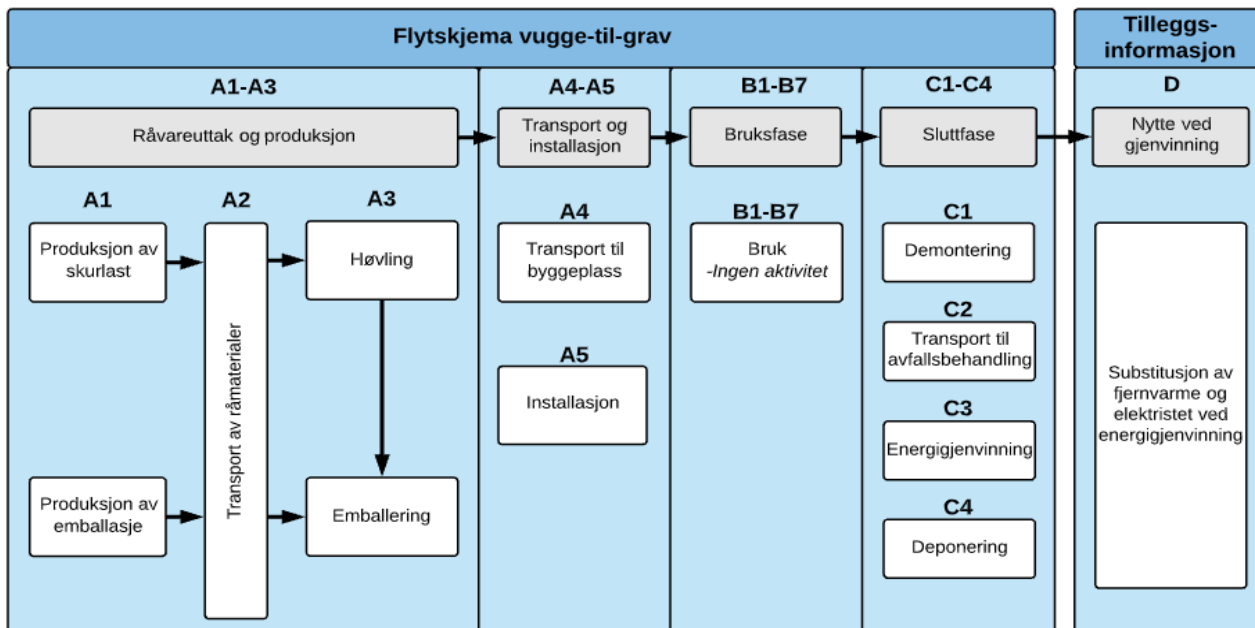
Flytskjema vugge-til-grav

Tilleggs-informasjon

A1-A3

Råvareuttak og produksjon

A1

Produksjon av skurlast

Produksjon av emballasje

A2

Transport av råmaterialer

A3

Høvling

Emballering

A4-A5

Transport og installasjon

A4

Transport til byggeplass

A5

Installasjon

B1-B7

Bruksfase

B1-B7

Bruk
-Ingen aktivitet

C1-C4

Sluttfase

C1

Demontering

C2

Transport til avfallsbehandling

C3

Energigjenvinning

C4

Deponering

D

Nytte ved gjenvinning

Substitusjon av fjernvarme og elektristet ved energigjenvinning